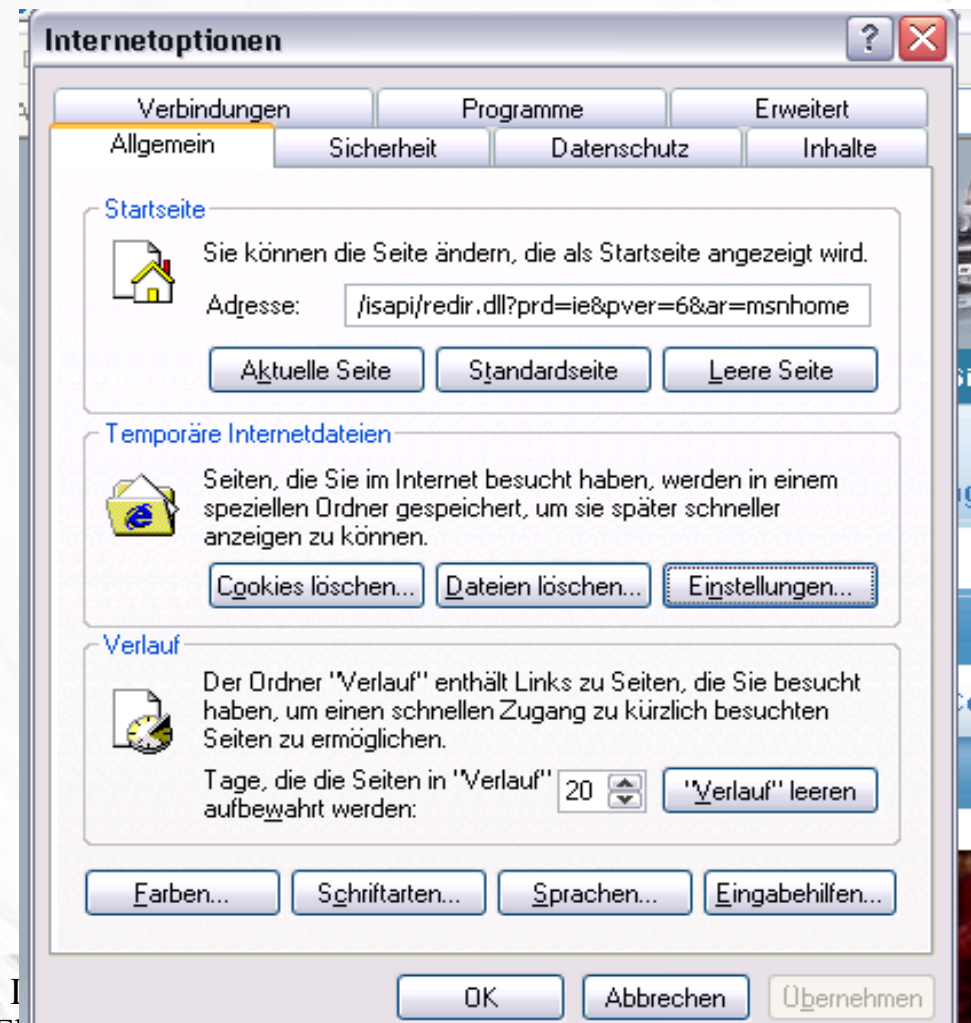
Internetoptionen

Verbindungen
Programme
Erweitert
Allgemein
Sicherheit
Datenschutz
Inhalte

Startseite

Sie können die Seite ändern, die als Startseite angezeigt wird.

Adresse: /isapi/redir.dll?prd=ie&pver=6&ar=msnhome

Aktuelle Seite
Standardseite
Leere Seite

Temporäre Internetdateien

Seiten, die Sie im Internet besucht haben, werden in einem speziellen Ordner gespeichert, um sie später schneller anzeigen zu können.

Cookies löschen...
Dateien löschen...
Einstellungen...

Verlauf

Der Ordner "Verlauf" enthält Links zu Seiten, die Sie besucht haben, um einen schnellen Zugang zu kürzlich besuchten Seiten zu ermöglichen.

Tage, die die Seiten in "Verlauf" aufbewahrt werden: 20
"Verlauf" leeren

Farben...
Schriftarten...
Sprachen...
Eingabehilfen...

OK
Abbrechen
Übernehmen